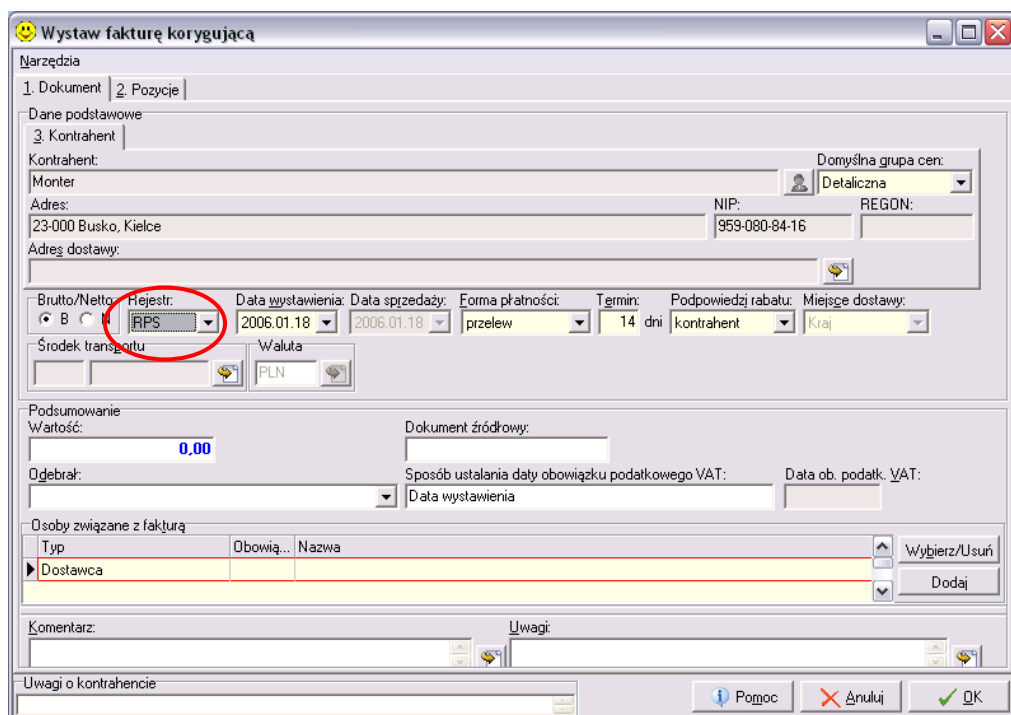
Wystaw fakturę korygującą

Narzędzia

1. Dokument | 2. Pozycje

Dane podstawowe

3. Kontrahent

Kontrahent:
Monter

Domyślna grupa cen:
Detaliczna

Adres:
23-000 Busko, Kielce

NIP:
959-080-84-16

REGON:

Adres dostawy:

Brutto/Netto
B N

Rejestr:
RPS

Data wystawienia:
2006.01.18

Data sprzedaży:
2006.01.18

Forma płatności:
przelew

Termin:
14 dni

Podpowiedzi rabatu:
kontrahent

Miejsce dostawy:
Kraj

Środek transportu

Waluta
PLN

Podsumowanie

Wartość:
0,00

Dokument źródłowy:

Odebrał:

Sposób ustalania daty obowiązku podatkowego VAT:
Data wystawienia

Data ob. podatk. VAT:

Osoby związane z fakturą

| Typ | Obowią... | Nazwa |
|---|---|---|
| Dostawca | | |

Wybierz/Usuń

Dodaj

Komentarz:

Uwagi:

Uwagi o kontrahencie

Pomoc

Anuluj

OK